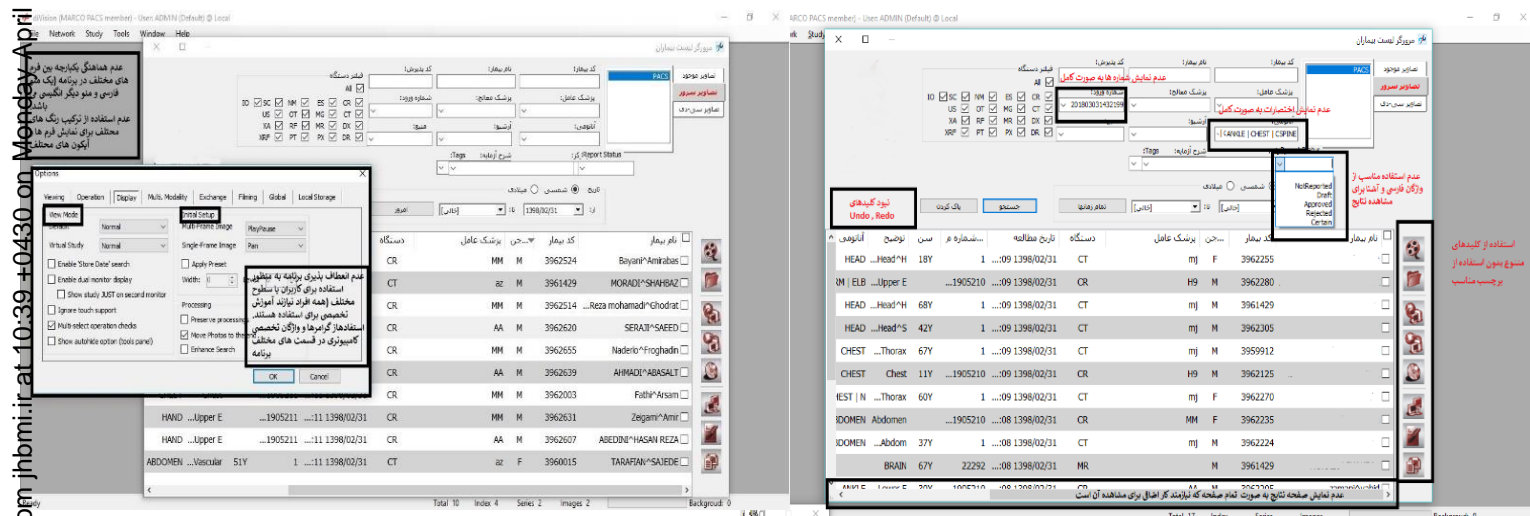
om jhbmi.ir at 10:39 +0430 on Monday April

aVision (MARCO PACS member) - User: ADMIN (Default) @ Local
File Network Study Tools Window Help

عدم هماهنگی یکپارچه بین فرم های مختلف در برنامه (یک طرف فارسی و منو دیگر انگلیسی باشد)
عدم استفاده از ترکیب رنگ های مختلف برای نمایش فرم ها و آیکون های مختلف

مرورگر لیست بیماران
تصاویر موجود
تصاویر صدور
تصاویر سی دی
PACS
کد بیمار: نام بیمار: کد پذیرش: فیلتر دستگاه
All
IO SC NM ES CR
US OT MG CT
XA RF MR DX
XRF PT PX DR
پزشک عامل: پزشک معالج: شماره ورود:
آناتومی: ارشیو: منبع:
کد: شرح آزمایه: Tags: Report Status
تاریخ شمسی میلادی
از: 1398/02/31 تا: [خالی]
امروز

Options
Viewing Operation Display Multi Modality Exchange Filming Global Local Storage
View Mode
Initial Setup
Default Normal
Virtual Study Normal
Multi-Frame Image PlayPause
Single-Frame Image Pan
Enable 'Store Date' search
Enable dual monitor display
Show study JUST on second monitor
Ignore touch support
Multi-select operation checks
Show autohide option (tools panel)
Apply Preset
Width:
Processing
Preserve processing
Move Photos to the
Enhance Search
OK Cancel

عدم انعطاف پذیری برنامه به منظور استفاده برای کاربران با سطوح مختلف (همه افراد نیازمند آموزش تخصصی برای استفاده هستند. استفاده از گرامرها و واژگان تخصصی کامپیوتری در قسمت های مختلف برنامه

| نام بیمار | کد بیمار | جن | پزشک عامل | دستگاه |
|---|---|---|---|---|
| Bayani^Amirabas | 3962524 | M | MM | CR |
| MORADI^SHAHBAZ | 3961429 | M | az | CT |
| Reza mohamadi^Ghodrat | 3962514 | M | MM | CR |
| SERAJI^SAEED | 3962620 | M | AA | CR |
| Naderlo^Froghadin | 3962655 | M | MM | CR |
| AHMADI^ABASALT | 3962639 | M | AA | CR |
| Fathi^Arsam | 3962003 | M | MM | CR |
| Zeigami^Amir | 3962631 | M | MM | CR |
| HAND ...Upper E ...1905211 ...:11 1398/02/31 | ABEDINI^HASAN REZA | 3962607 | M | AA | CR |
| ABDOMEN ...Vascular 51Y 1 ...:11 1398/02/31 | TARAFIAN^SAJEDE | 3960015 | F | az | CT |

Ready Total 10 Index 4 Series 2 Images 2 Background: 0%

ARCO PACS member) - User: ADMIN (Default) @ Local
k Study

مرورگر لیست بیماران
تصاویر موجود
تصاویر صدور
تصاویر سی دی
PACS
کد بیمار: نام بیمار: کد پذیرش: فیلتر دستگاه All
عدم نمایش شماره ها به صورت کامل
شماره ورود: 201803031432199
پزشک عامل: پزشک معالج:
عدم نمایش اختصارات به صورت کامل
آناتومی: [ANKLE | CHEST | CSPINE
عدم استفاده مناسب از واژگان فارسی و آشنا برای مشاهده نتایج
NotReported
Draft
Approved
Rejected
Certain
نبود کلیدهای Undo , Redo
تاریخ شمسی میلادی
پاک کردن جستجو تمام زمان ها

| نام بیمار | کد بیمار | جن | پزشک عامل | دستگاه | تاریخ مطالعه | شماره و... | سن | توضیح | آناتومی |
|---|---|---|---|---|---|---|---|---|---|
| | 3962255 | F | mj | CT | ...:09 1398/02/31 | 1 | 18Y | ...Head^H | HEAD |
| | 3962280 | M | H9 | CR | ...:09 1398/02/31 | ...1905210 | | ...Upper E | M \| ELB |
| | 3961429 | M | H9 | CT | ...:09 1398/02/31 | 1 | 68Y | ...Head^H | HEAD |
| | 3962231 | F | mj | CT | ...:09 1398/02/31 | 1 | 42Y | ...Head^S | HEAD |
| | 3959912 | M | mj | CT | ...:09 1398/02/31 | 1 | 67Y | ...Thorax | CHEST |
| | 3962125 | M | H9 | CR | ...:09 1398/02/31 | ...1905210 | 11Y | Chest | CHEST |
| | 3962270 | F | mj | CT | ...:09 1398/02/31 | 1 | 60Y | ...Thorax | EST \| N |
| | 3962235 | F | MM | CR | ...:08 1398/02/31 | ...1905210 | | Abdomen | BDOMEN |
| | 3962224 | M | mj | CT | ...:08 1398/02/31 | 1 | 37Y | ...Abdom | BDOMEN |
| | 3961495 | M | mj | MR | ...:08 1398/02/31 | 22292 | 67Y | BRAIN | |

استفاده از کلیدهای متنوع بدون استفاده از برچسب مناسب

عدم نمایش صفحه نتایج به صورت تمام صفحه که نیازمند کار اضافی برای مشاهده آن است